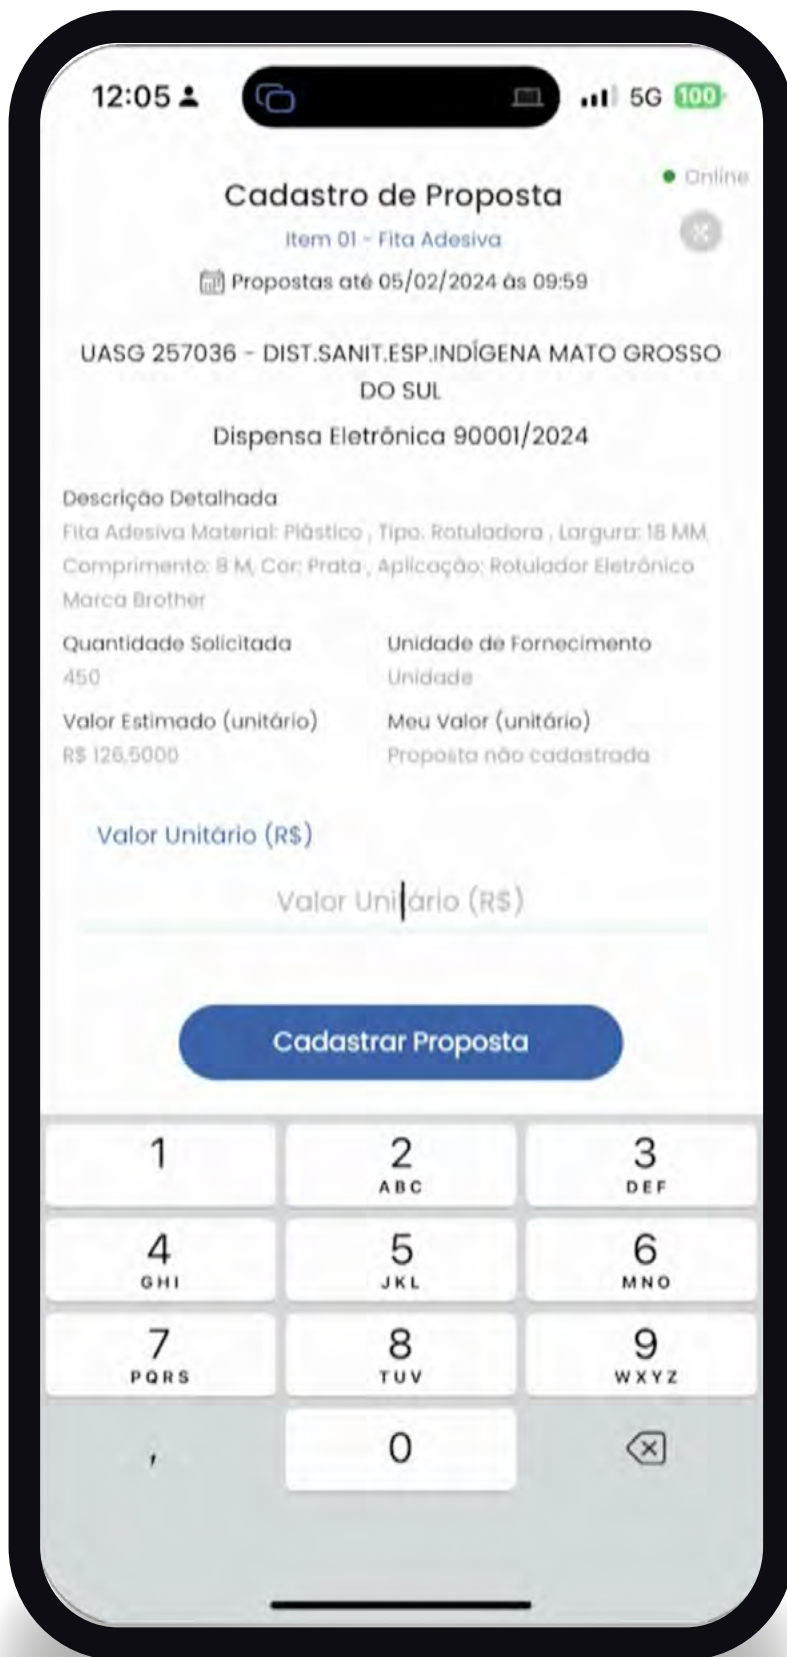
12:05

5G 100

Online

Cadastro de Proposta

Item 01 - Fita Adesiva

Propostas até 05/02/2024 às 09:59

UASG 257036 - DIST.SANIT.ESP.INDÍGENA MATO GROSSO DO SUL

Dispensa Eletrônica 90001/2024

Descrição Detalhada

Fita Adesiva Material: Plástico , Tipo: Rotuladora , Largura: 18 MM, Comprimento: 8 M, Cor: Prata , Aplicação: Rotulador Eletrônico Marca Brother

Quantidade Solicitada
450

Unidade de Fornecimento
Unidade

Valor Estimado (unitário)
R$ 126,5000

Meu Valor (unitário)
Proposta não cadastrada

Valor Unitário (R$)

Valor Unitário (R$)

Cadastrar Proposta

1
2 ABC
3 DEF
4 GHI
5 JKL
6 MNO
7 PQRS
8 TUV
9 WXYZ
,
0